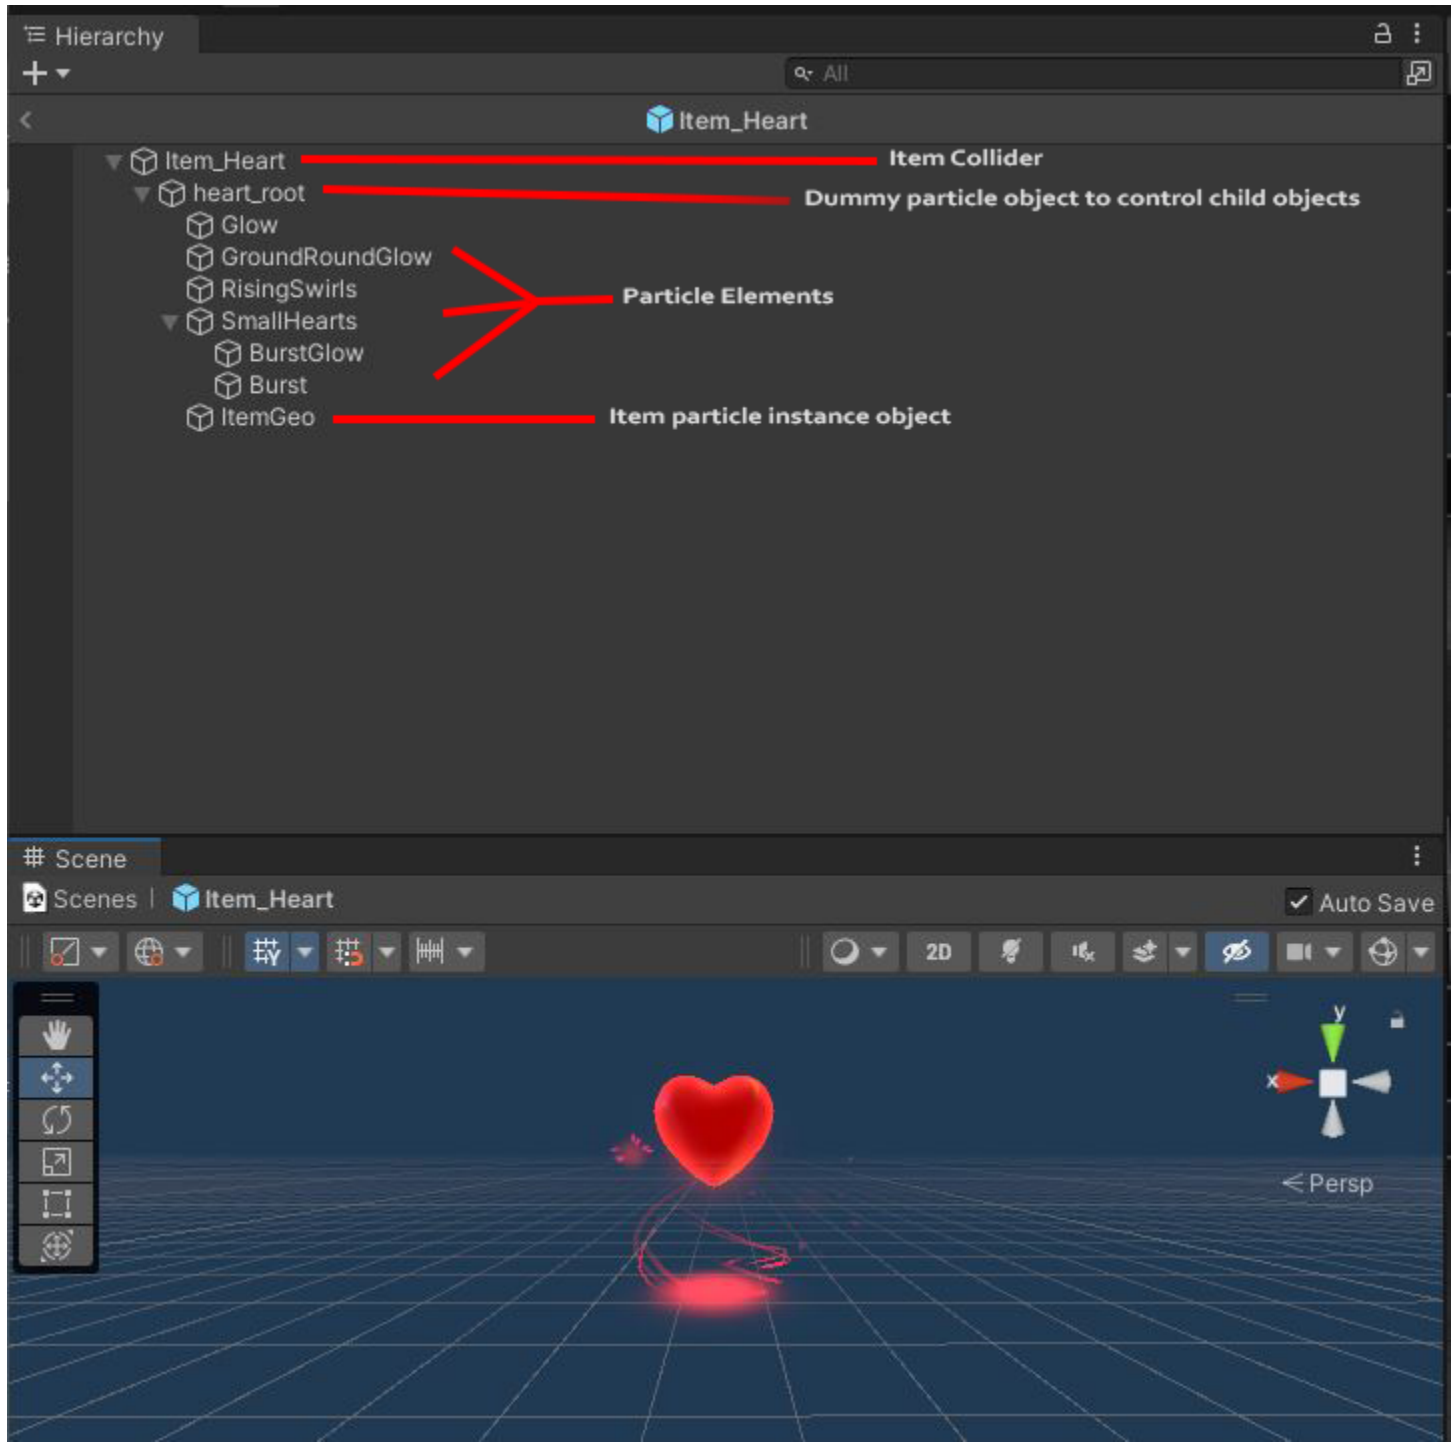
Hierarchy

All

Item_Heart

Item_Heart
Item Collider

heart_root
Dummy particle object to control child objects

Glow
GroundRoundGlow
RisingSwirls
SmallHearts
BurstGlow
Burst
Particle Elements

ItemGeo
Item particle instance object

Scene

Scenes | Item_Heart

Auto Save

2D

y
x
< Persp